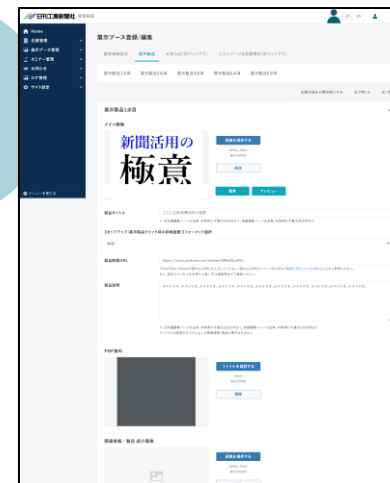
日刊工業新聞社

Home
企業管理
展示ブース管理
セミナー管理
お問合せ
ログ管理
サイト設定

メニューを閉じる

展示ブース登録／編集

展示品1点目

メイン画像

新聞活用の
極意

画像を選択する

削除

保存
プレビュー

製品タイトル

製品動画URL
https://www.youtube.com/embed/

製品説明

PDF資料

ファイルを選択する

削除

関連情報・製品 紹介画像

画像を選択する